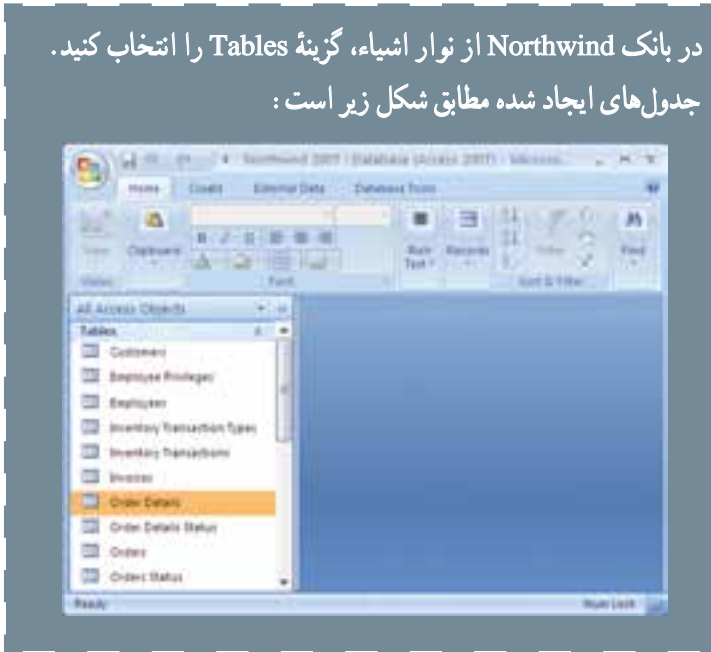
در بانک Northwind از نوار اشیاء، گزینهٔ Tables را انتخاب کنید. جدول‌های ایجاد شده مطابق شکل زیر است:

Northwind 2007 : Database (Access 2007) - Microso...

Home | Create | External Data | Database Tools

Views | Clipboard | Font | Rich Text | Records | Sort & Filter | Find

All Access Objects

Tables

Customers

Employee Privileges

Employees

Inventory Transaction Types

Inventory Transactions

Invoices

Order Details

Order Details Status

Orders

Orders Status

Ready | Num Lock